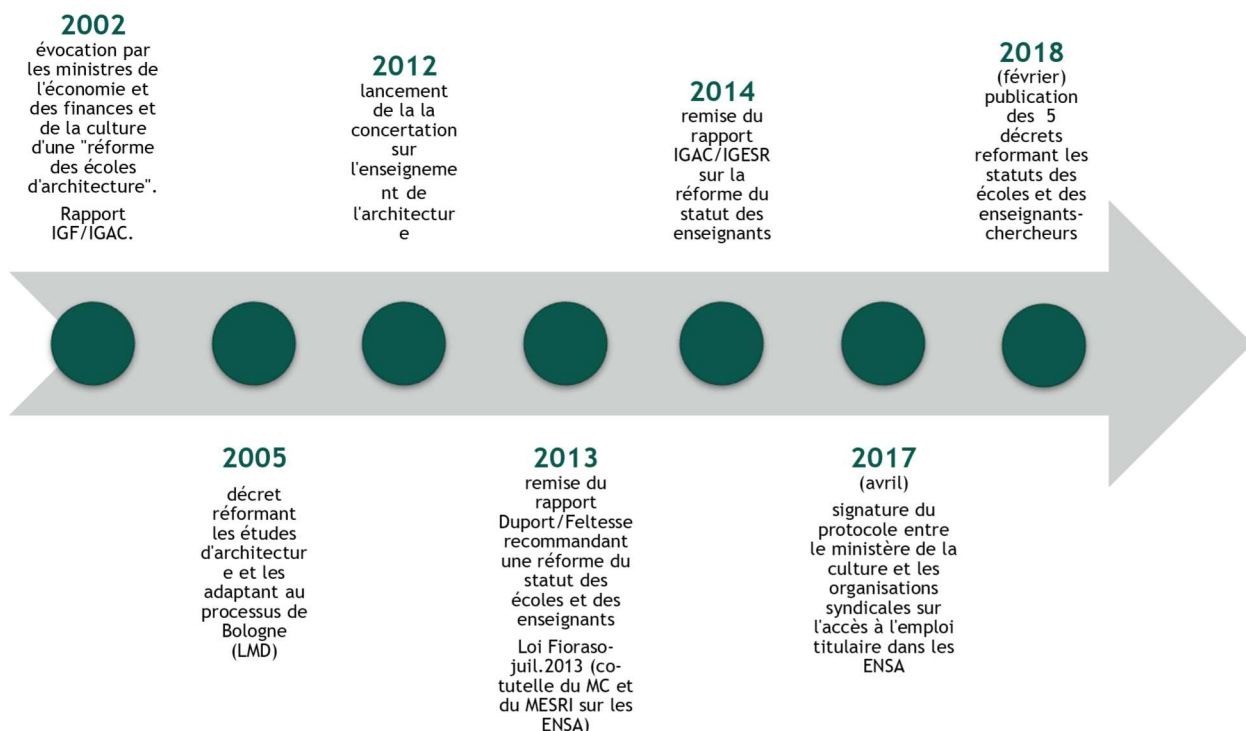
2002
évocation par les ministres de l'économie et des finances et de la culture d'une "réforme des écoles d'architecture".

Rapport IGF/IGAC.

2012
lancement de la la concertation sur l'enseignement de l'architecture

2014
remise du rapport IGAC/IGESR sur la réforme du statut des enseignants

2018
(février)
publication des 5 décrets reformant les statuts des écoles et des enseignants-chercheurs

2005
décret réformant les études d'architecture et les adaptant au processus de Bologne (LMD)

2013
remise du rapport Duport/Feltesse recommandant une réforme du statut des écoles et des enseignants

Loi Fioraso- juil.2013 (co-tutelle du MC et du MESRI sur les ENSA)

2017
(avril)
signature du protocole entre le ministère de la culture et les organisations syndicales sur l'accès à l'emploi titulaire dans les ENSA